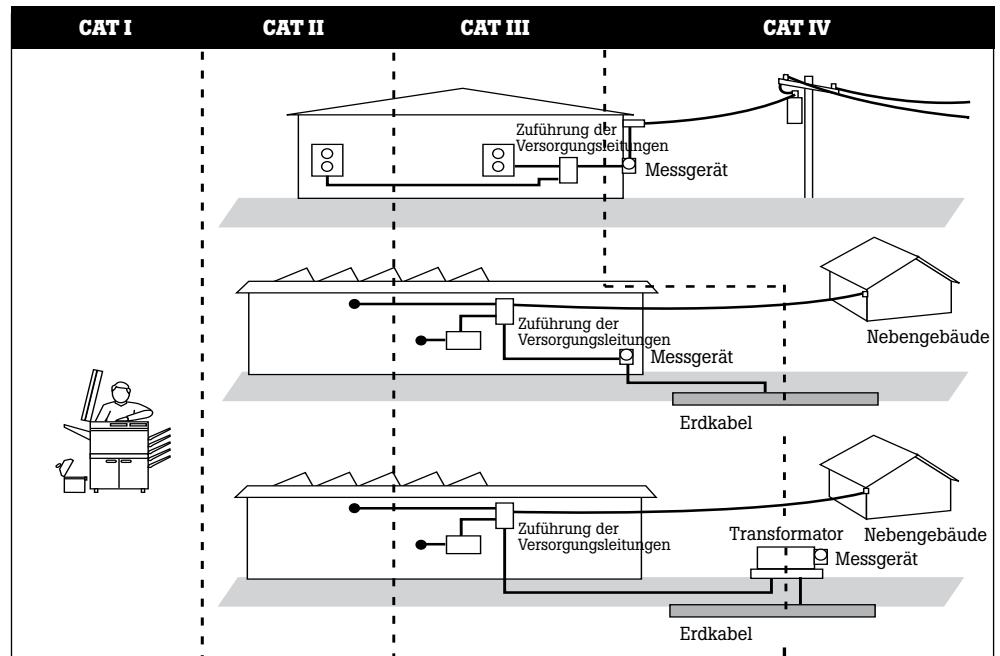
CAT I

CAT II

CAT III

CAT IV

Zuführung der Versorgungsleitungen

Messgerät

Zuführung der Versorgungsleitungen

Messgerät

Nebengebäude

Erdkabel

Zuführung der Versorgungsleitungen

Transformator

Nebengebäude

Messgerät

Erdkabel